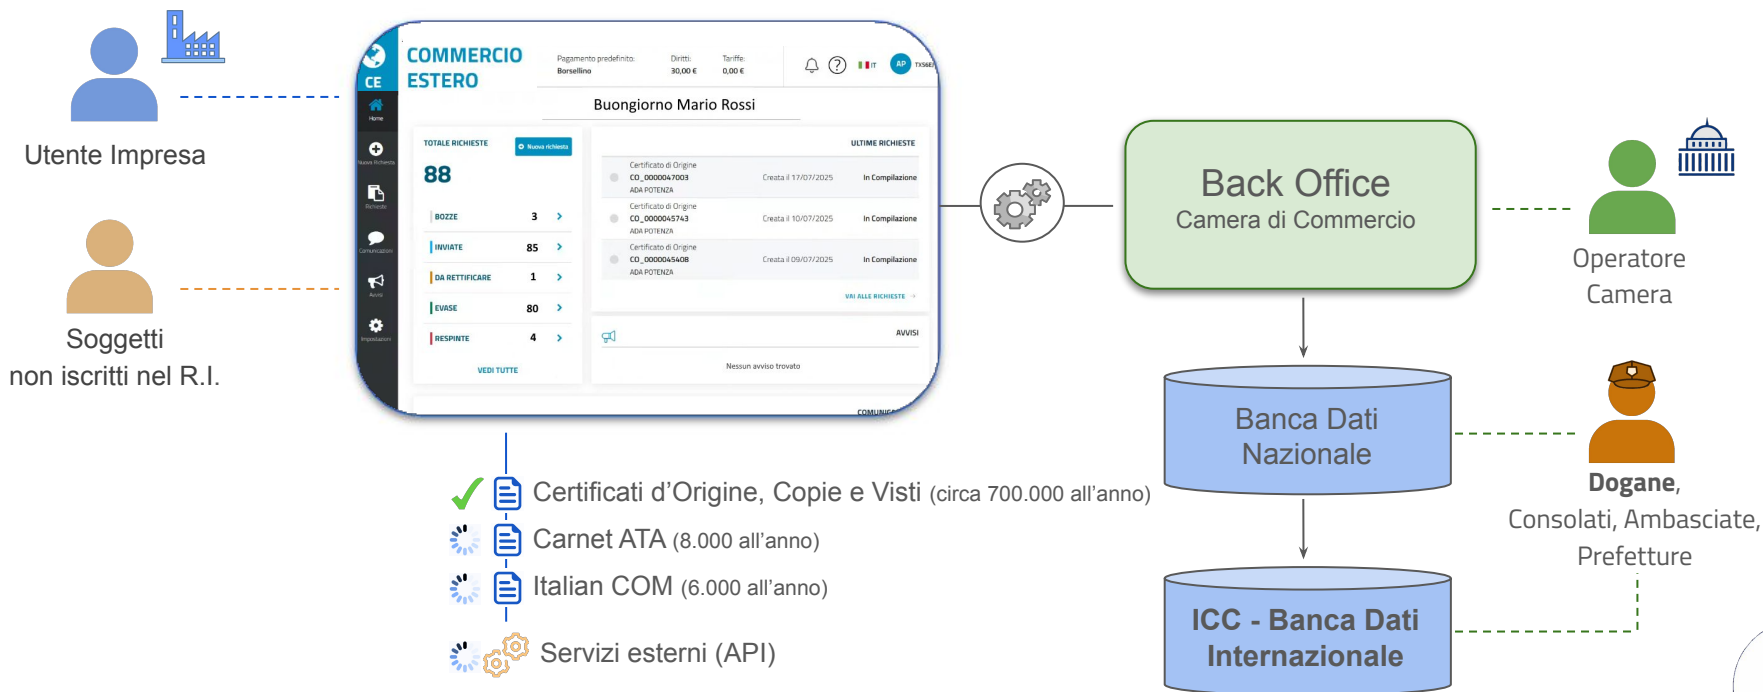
Utente Impresa

Soggetti
non iscritti nel R.I.

CE COMMERCIO ESTERO

Pagamento predefinito: Borsellino Diritti: 30,00 € Tariffe: 0,00 €

AP TXS6E

Buongiorno Mario Rossi

Home
Nuova Richiesta
Richieste
Comunicazioni
Avvisi
Impostazioni

TOTALE RICHIESTE Nuova richiesta
88

| BOZZE | 3 |
|---|---|
| INVIATE | 85 |
| DA RETTIFICARE | 1 |
| EVASE | 80 |
| RESPINTE | 4 |

VEDI TUTTE

ULTIME RICHIESTE

| Certificato di Origine CO_0000047003 ADA POTENZA | Creata il 17/07/2025 | In Compilazione |
|---|---|---|
| Certificato di Origine CO_0000045743 ADA POTENZA | Creata il 10/07/2025 | In Compilazione |
| Certificato di Origine CO_0000045408 ADA POTENZA | Creata il 09/07/2025 | In Compilazione |

VAI ALLE RICHIESTE →

AVVISI
Nessun avviso trovato

COMUNIC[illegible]

Certificati d’Origine, Copie e Visti (circa 700.000 all’anno)
Carnet ATA (8.000 all’anno)
Italian COM (6.000 all’anno)
Servizi esterni (API)

Back Office
Camera di Commercio

Operatore
Camera

Banca Dati
Nazionale

ICC - Banca Dati
Internazionale

Dogane,
Consolati, Ambasciate,
Prefetture